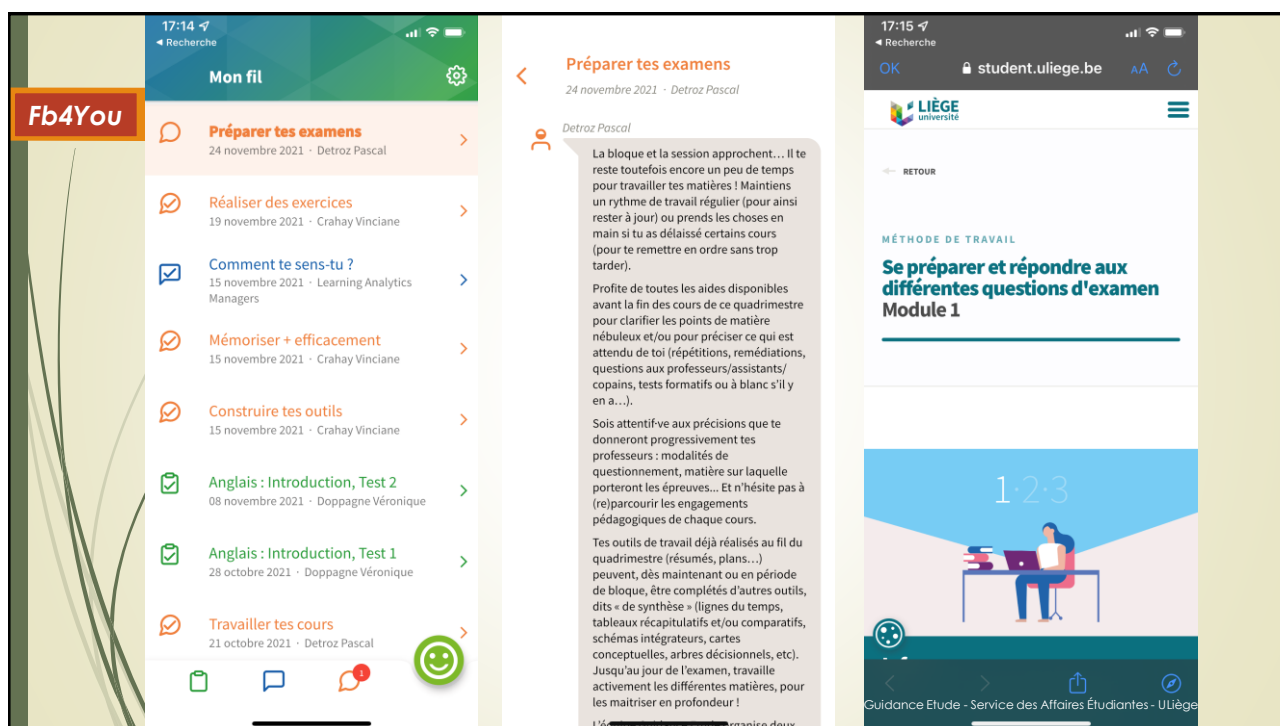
Fb4You

17:14
◂ Recherche
Mon fil

Préparer tes examens
24 novembre 2021 · Detroz Pascal

Réaliser des exercices
19 novembre 2021 · Crahay Vinciane

Comment te sens-tu ?
15 novembre 2021 · Learning Analytics Managers

Mémoriser + efficacement
15 novembre 2021 · Crahay Vinciane

Construire tes outils
15 novembre 2021 · Crahay Vinciane

Anglais : Introduction, Test 2
08 novembre 2021 · Doppagne Véronique

Anglais : Introduction, Test 1
28 octobre 2021 · Doppagne Véronique

Travailler tes cours
21 octobre 2021 · Detroz Pascal

1

Préparer tes examens
24 novembre 2021 · Detroz Pascal

Detroz Pascal

La bloque et la session approchent… Il te reste toutefois encore un peu de temps pour travailler tes matières ! Maintiens un rythme de travail régulier (pour ainsi rester à jour) ou prends les choses en main si tu as délaissé certains cours (pour te remettre en ordre sans trop tarder).

Profite de toutes les aides disponibles avant la fin des cours de ce quadrimestre pour clarifier les points de matière nébuleux et/ou pour préciser ce qui est attendu de toi (répétitions, remédiations, questions aux professeurs/assistants/copains, tests formatifs ou à blanc s'il y en a…).

Sois attentif·ve aux précisions que te donneront progressivement tes professeurs : modalités de questionnement, matière sur laquelle porteront les épreuves… Et n'hésite pas à (re)parcourir les engagements pédagogiques de chaque cours.

Tes outils de travail déjà réalisés au fil du quadrimestre (résumés, plans…) peuvent, dès maintenant ou en période de bloque, être complétés d'autres outils, dits « de synthèse » (lignes du temps, tableaux récapitulatifs et/ou comparatifs, schémas intégrateurs, cartes conceptuelles, arbres décisionnels, etc). Jusqu'au jour de l'examen, travaille activement les différentes matières, pour les maitriser en profondeur !

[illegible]

17:15
◂ Recherche
OK student.uliege.be AA

LIÈGE université

RETOUR

MÉTHODE DE TRAVAIL
Se préparer et répondre aux différentes questions d'examen
Module 1

1·2·3

Guidance Etude - Service des Affaires Étudiantes - ULiège